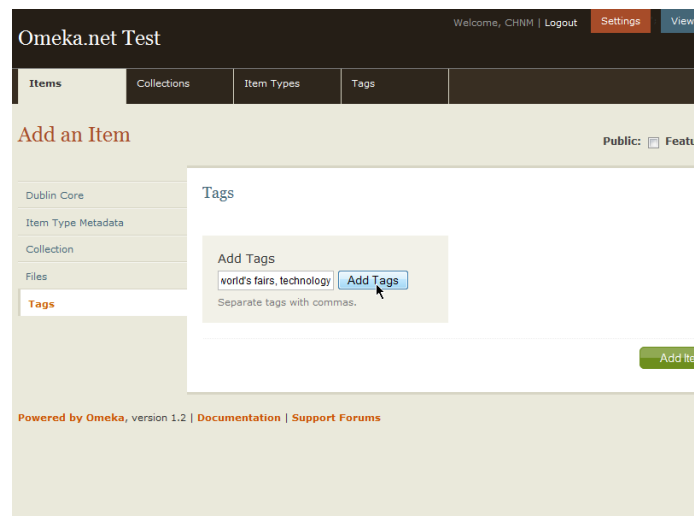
Omeka.net Test

Welcome, CHNM | Logout

Settings

View

Items

Collections

Item Types

Tags

Add an Item

Public: Featu

Dublin Core

Item Type Metadata

Collection

Files

Tags

Tags

Add Tags

world's fairs, technology

Add Tags

Separate tags with commas.

Add Ite

Powered by Omeka, version 1.2 | Documentation | Support Forums